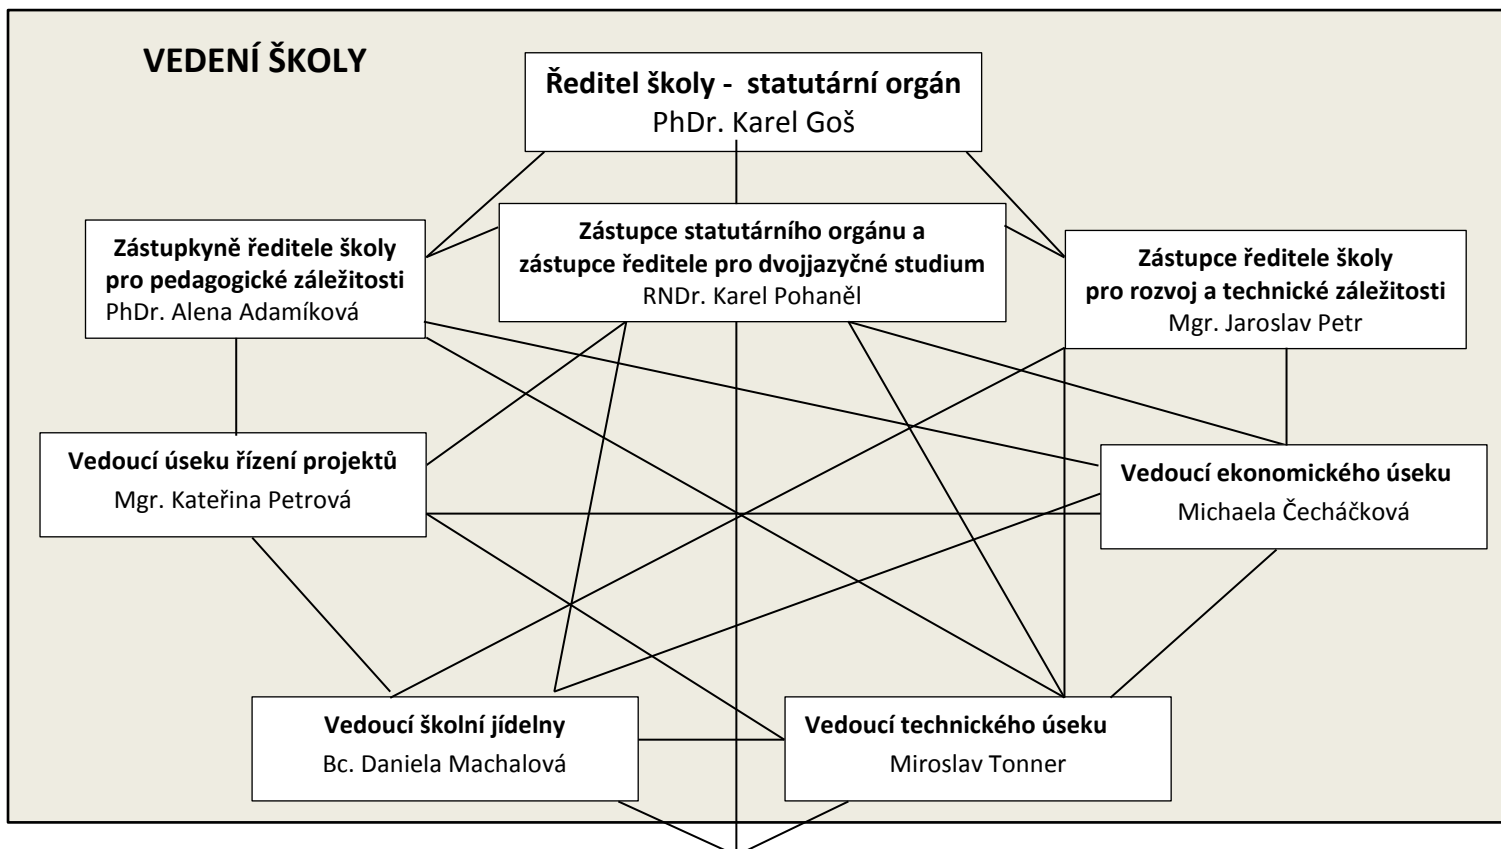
VEDENÍ ŠKOLY

Ředitel školy - statutární orgán
PhDr. Karel Goš

Zástupkyně ředitele školy pro pedagogické záležitosti
PhDr. Alena Adamíková

Zástupce statutárního orgánu a zástupce ředitele pro dvojjazyčné studium
RNDr. Karel Pohaněl

Zástupce ředitele školy pro rozvoj a technické záležitosti
Mgr. Jaroslav Petr

Vedoucí úseku řízení projektů
Mgr. Kateřina Petrová

Vedoucí ekonomického úseku
Michaela Čecháčková

Vedoucí školní jídelny
Bc. Daniela Machalová

Vedoucí technického úseku
Miroslav Tonner